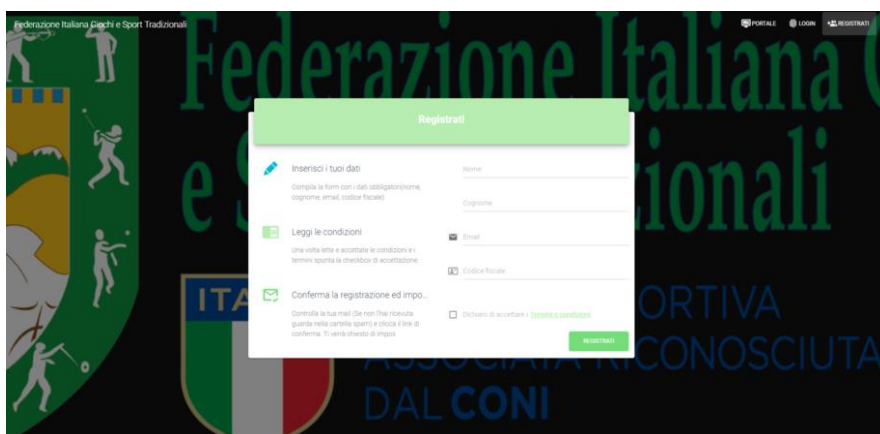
Federazione Italiana Giochi e Sport Tradizionali

PORTALE LOGIN REGISTRATI

Federazione Italiana G
e S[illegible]zionali

Registrati

Inserisci i tuoi dati

Compila la form con i dati obbligatori(nome, cognome, email, codice fiscale)

Leggi le condizioni

Una volta lette e accettate le condizioni e i termini spunta la checkbox di accettazione

Conferma la registrazione ed impo...

Controlla la tua mail (Se non l'hai ricevuta guarda nella cartella spam) e clicca il link di conferma. Ti verrà chiesto di impos

Nome

Cognome

Email

Codice fiscale

Dichiaro di accettare i Termini e condizioni

REGISTRATI

ITA

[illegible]ORTIVA
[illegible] RICONOSCIUTA
DAL CONI